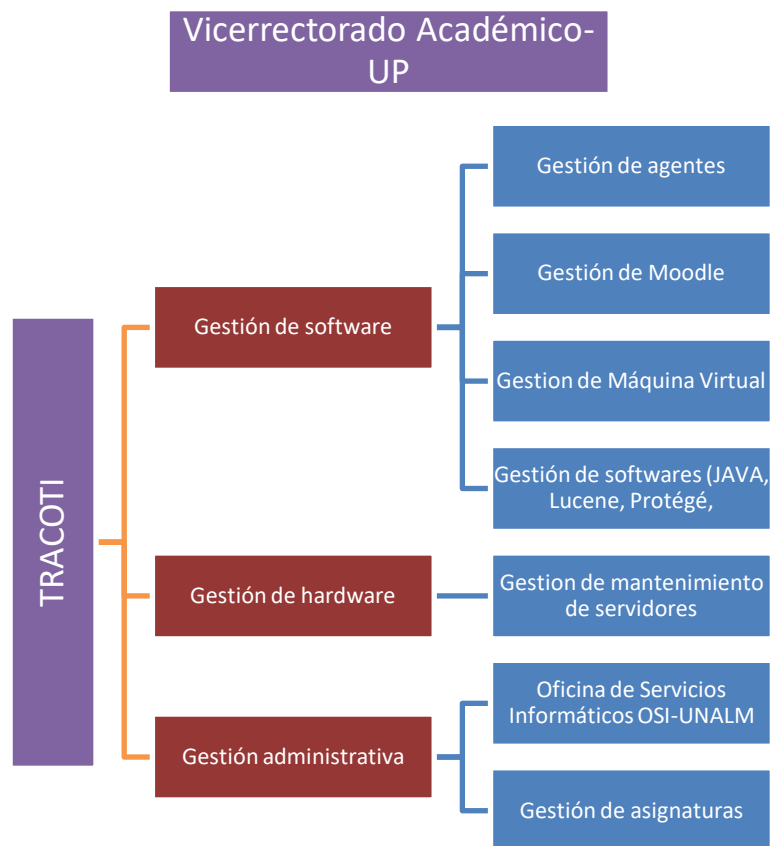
Vicerrectorado Académico-UP

TRACOTI

Gestión de software

Gestión de agentes

Gestión de Moodle

Gestion de Máquina Virtual

Gestión de softwares (JAVA, Lucene, Protégé,

Gestión de hardware

Gestion de mantenimiento de servidores

Gestión administrativa

Oficina de Servicios Informáticos OSI-UNALM

Gestión de asignaturas